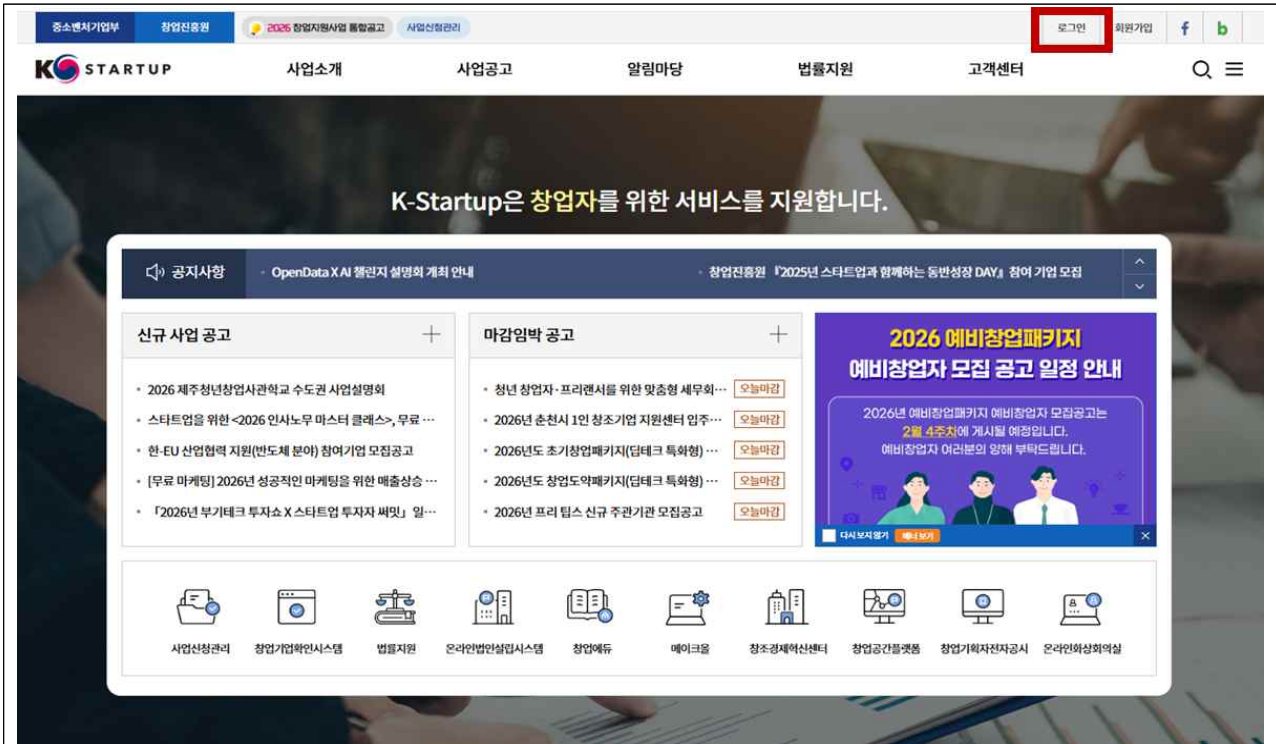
중소벤처기업부 창업진흥원 2026 창업지원사업 통합공고 사업신청관리

로그인 회원가입 f b

K STARTUP 사업소개 사업공고 알림마당 법률지원 고객센터

K-Startup은 창업자를 위한 서비스를 지원합니다.

공지사항 · OpenData X AI 챌린지 설명회 개최 안내 · 창업진흥원 『2025년 스타트업과 함께하는 동반성장 DAY』 참여 기업 모집

신규 사업 공고 +

· 2026 제주청년창업사관학교 수도권 사업설명회
· 스타트업을 위한 <2026 인사노무 마스터 클래스>, 무료 …
· 한-EU 산업협력 지원(반도체 분야) 참여기업 모집공고
· [무료 마케팅] 2026년 성공적인 마케팅을 위한 매출상승 …
· 「2026년 부기테크 투자쇼 X 스타트업 투자자 써밋」 일…

마감임박 공고 +

· 청년 창업자·프리랜서를 위한 맞춤형 세무회… 오늘마감
· 2026년 춘천시 1인 창조기업 지원센터 입주… 오늘마감
· 2026년도 초기창업패키지(딥테크 특화형) … 오늘마감
· 2026년도 창업도약패키지(딥테크 특화형) … 오늘마감
· 2026년 프리 팁스 신규 주관기관 모집공고 오늘마감

2026 예비창업패키지
예비창업자 모집 공고 일정 안내
2026년 예비창업패키지 예비창업자 모집공고는 2월 4주차에 게시될 예정입니다.
예비창업자 여러분의 양해 부탁드립니다.

다시보지않기 배너보기

사업신청관리 창업기업확인시스템 법률지원 온라인법인설립시스템 창업에듀 메이크올 창조경제혁신센터 창업공간플랫폼 창업기획자전자공시 온라인화상회의실